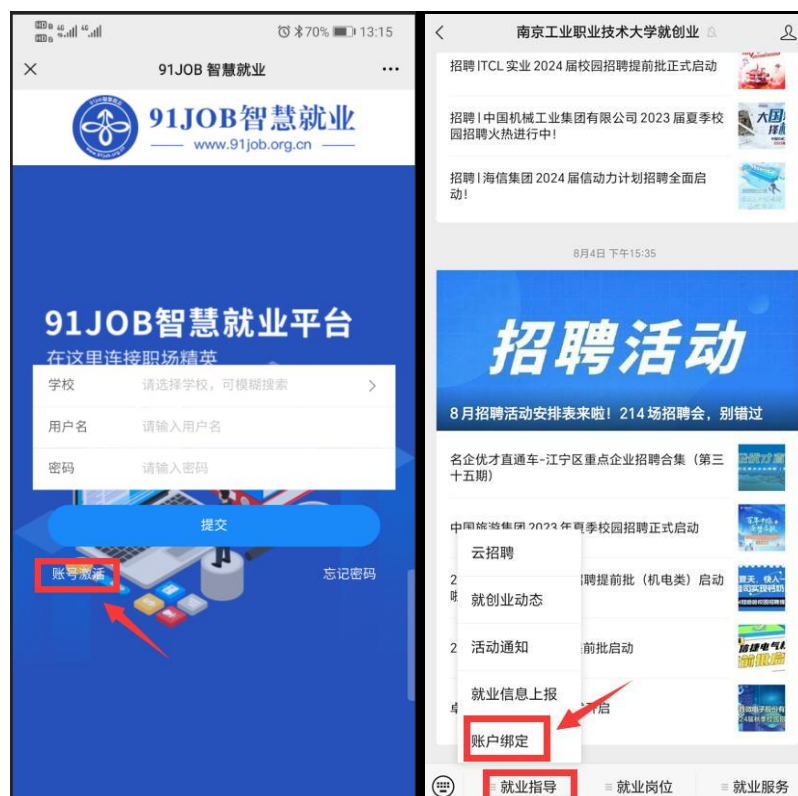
70% 13:15

91JOB 智慧就业 ···

91JOB智慧就业
www.91job.org.cn

91JOB智慧就业平台
在这里连接职场精英

| 学校 | 请选择学校，可模糊搜索 |
|---|---|
| 用户名 | 请输入用户名 |
| 密码 | 请输入密码 |

提交

账号激活 忘记密码

南京工业职业技术大学就创业

招聘 ITCL 实业 2024 届校园招聘提前批正式启动

招聘丨中国机械工业集团有限公司 2023 夏季校园招聘火热进行中!

招聘丨海信集团 2024 届信动力计划招聘全面启动!

8月4日 下午15:35

招聘活动

8月招聘活动安排表来啦! 214场招聘会，别错过

名企优才直通车-江宁区重点企业招聘合集（第三十五期）

中国旅游集团 2023 年夏季校园招聘正式启动

云招聘

就创业动态

活动通知

就业信息上报

账户绑定

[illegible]聘提前批（机电类）启动

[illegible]前批启动

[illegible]启

就业指导 就业岗位 就业服务